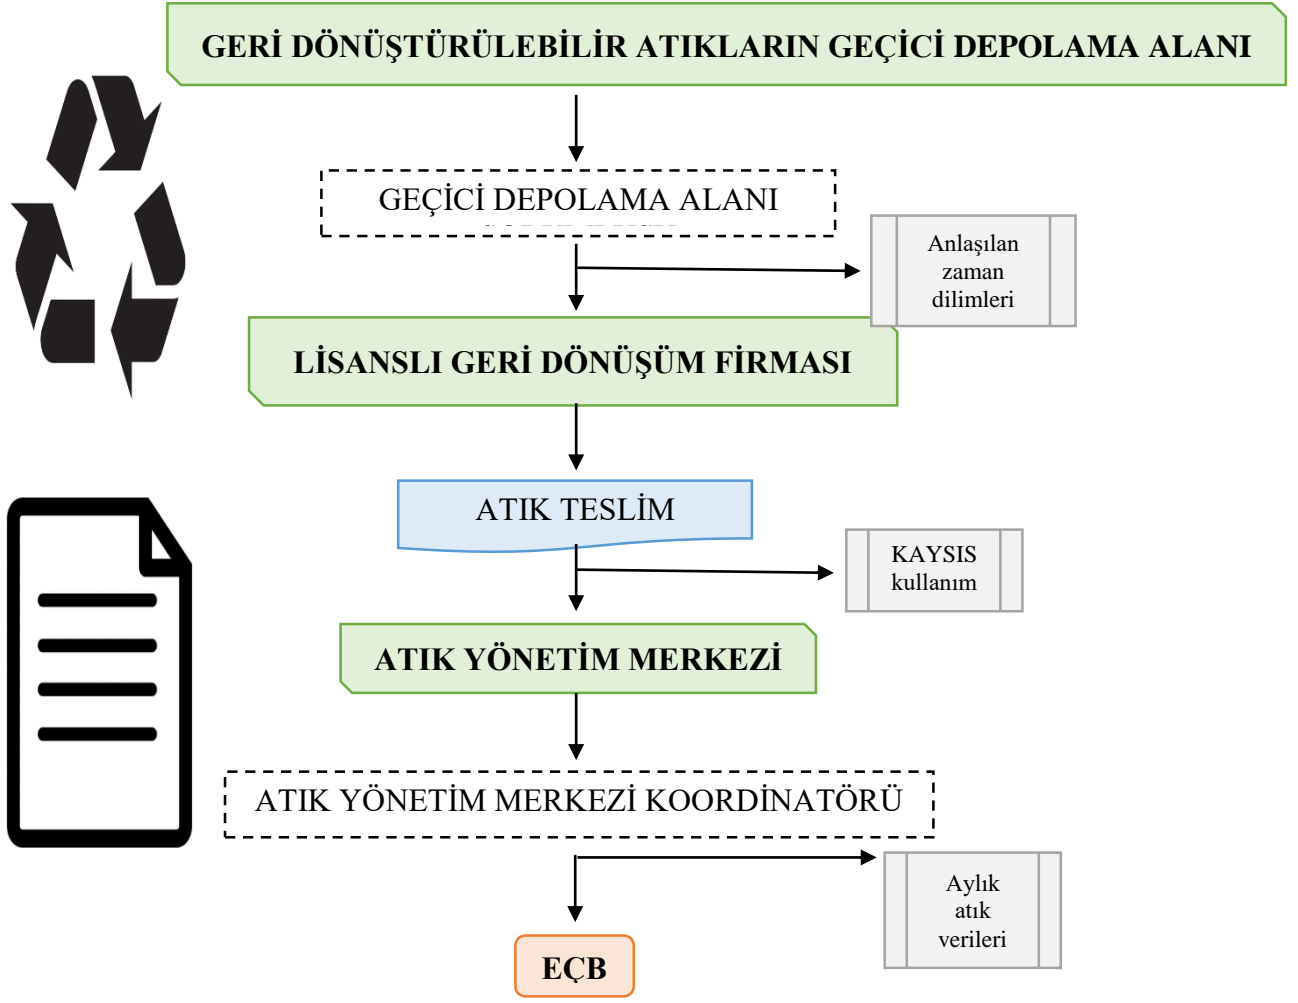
GERİ DÖNÜŞTÜRÜLEBİLİR ATIKLARIN GEÇİCİ DEPOLAMA ALANI

GEÇİCİ DEPOLAMA ALANI

Anlaşılan zaman dilimleri

LİSANSLI GERİ DÖNÜŞÜM FİRMASI

ATIK TESLİM

KAYSIS kullanım

ATIK YÖNETİM MERKEZİ

ATIK YÖNETİM MERKEZİ KOORDİNATÖRÜ

Aylık atık verileri

EÇB